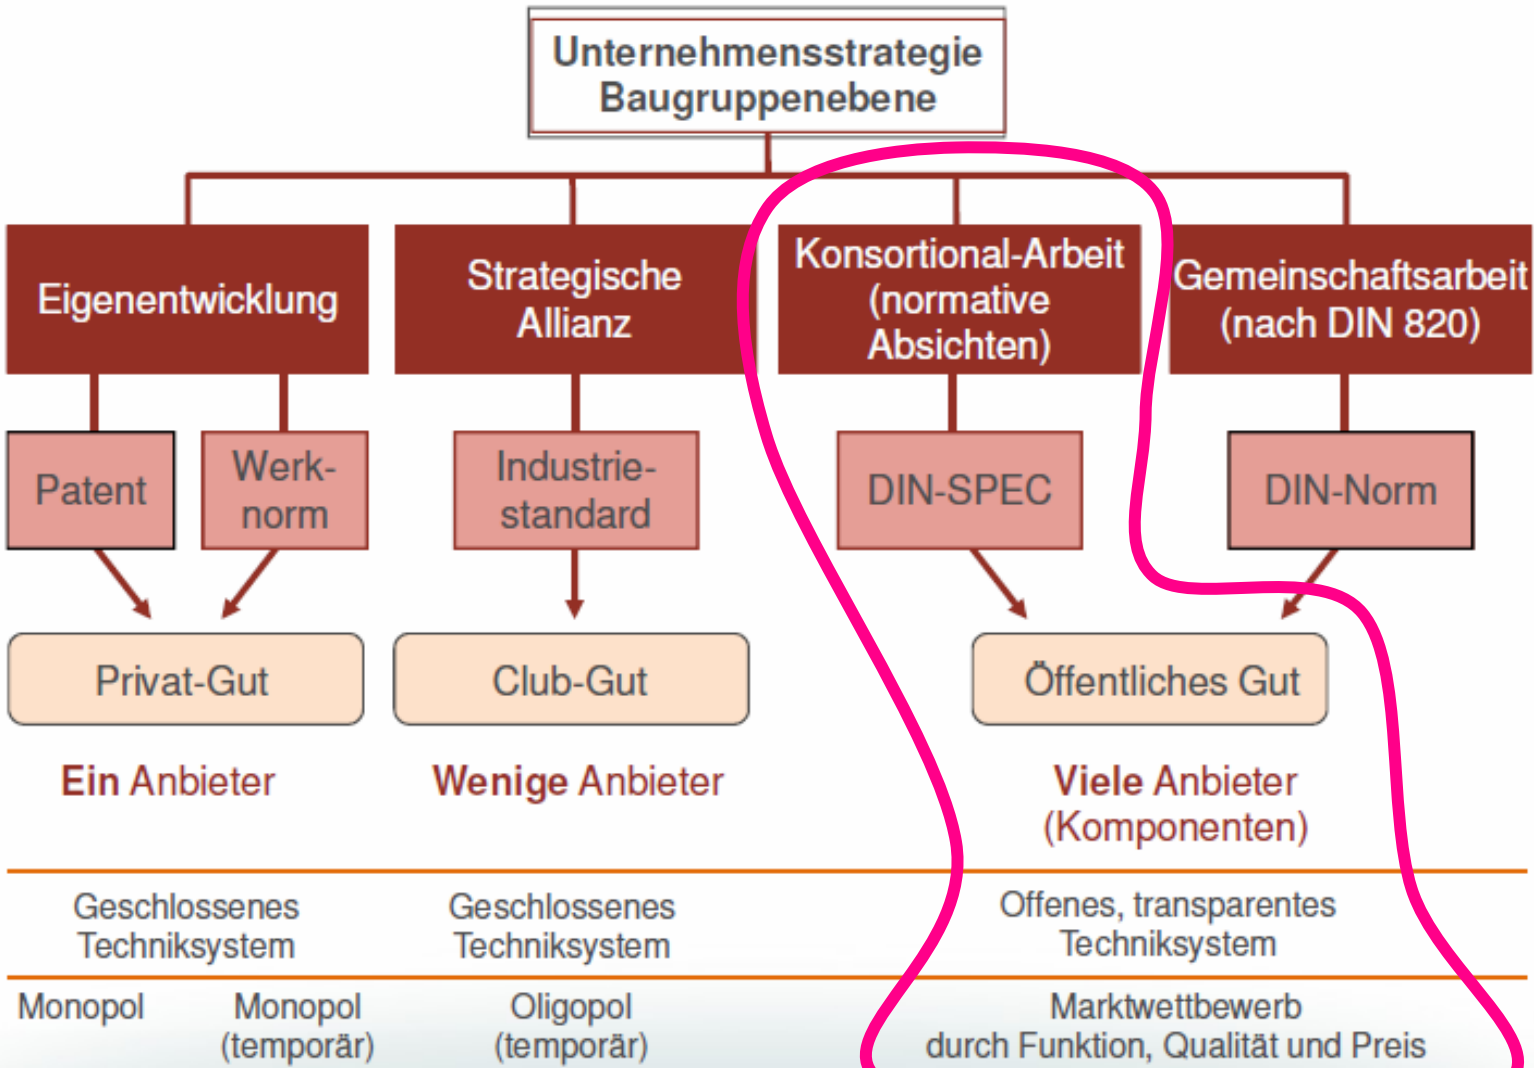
Unternehmensstrategie Baugruppenebene

Eigenentwicklung

Strategische Allianz

Konsortional-Arbeit (normative Absichten)

Gemeinschaftsarbeit (nach DIN 820)

Patent

Werknorm

Industriestandard

DIN-SPEC

DIN-Norm

Privat-Gut

Club-Gut

Öffentliches Gut

Ein Anbieter

Wenige Anbieter

Viele Anbieter (Komponenten)

Geschlossenes Techniksystem

Geschlossenes Techniksystem

Offenes, transparentes Techniksystem

Monopol

Monopol (temporär)

Oligopol (temporär)

Marktwettbewerb durch Funktion, Qualität und Preis